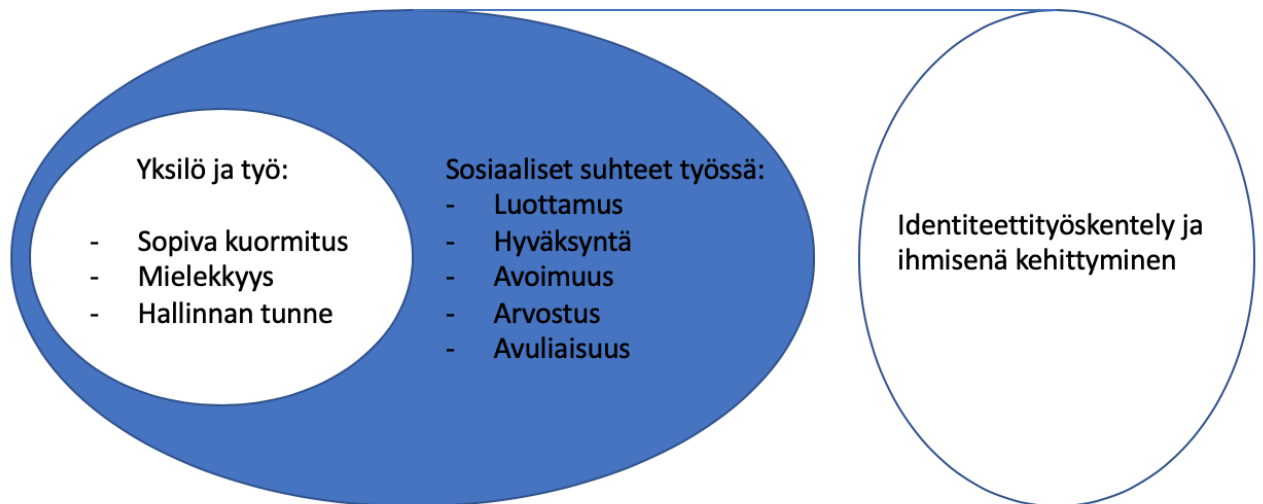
Yksilö ja työ:

- Sopiva kuormitus
- Mielekkyys
- Hallinnan tunne

Sosiaaliset suhteet työssä:
- Luottamus
- Hyväksyntä
- Avoimuus
- Arvostus
- Avuliaisuus

Identiteettityöskentely ja ihmisenä kehittyminen